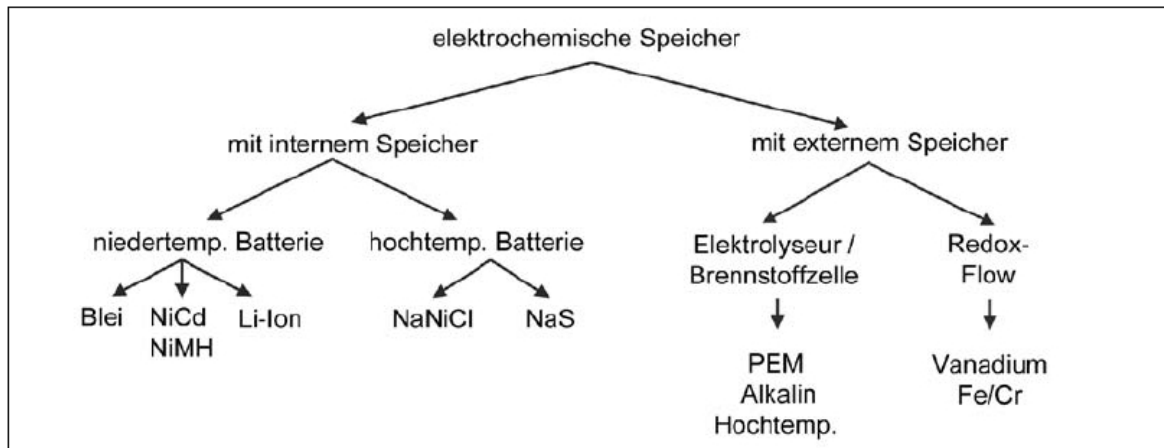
elektrochemische Speicher

mit internem Speicher

mit externem Speicher

niedertemp. Batterie

hochtemp. Batterie

Elektrolyseur / Brennstoffzelle

Redox-Flow

Blei

NiCd
NiMH

Li-Ion

NaNiCl

NaS

PEM
Alkalin
Hochtemp.

Vanadium
Fe/Cr